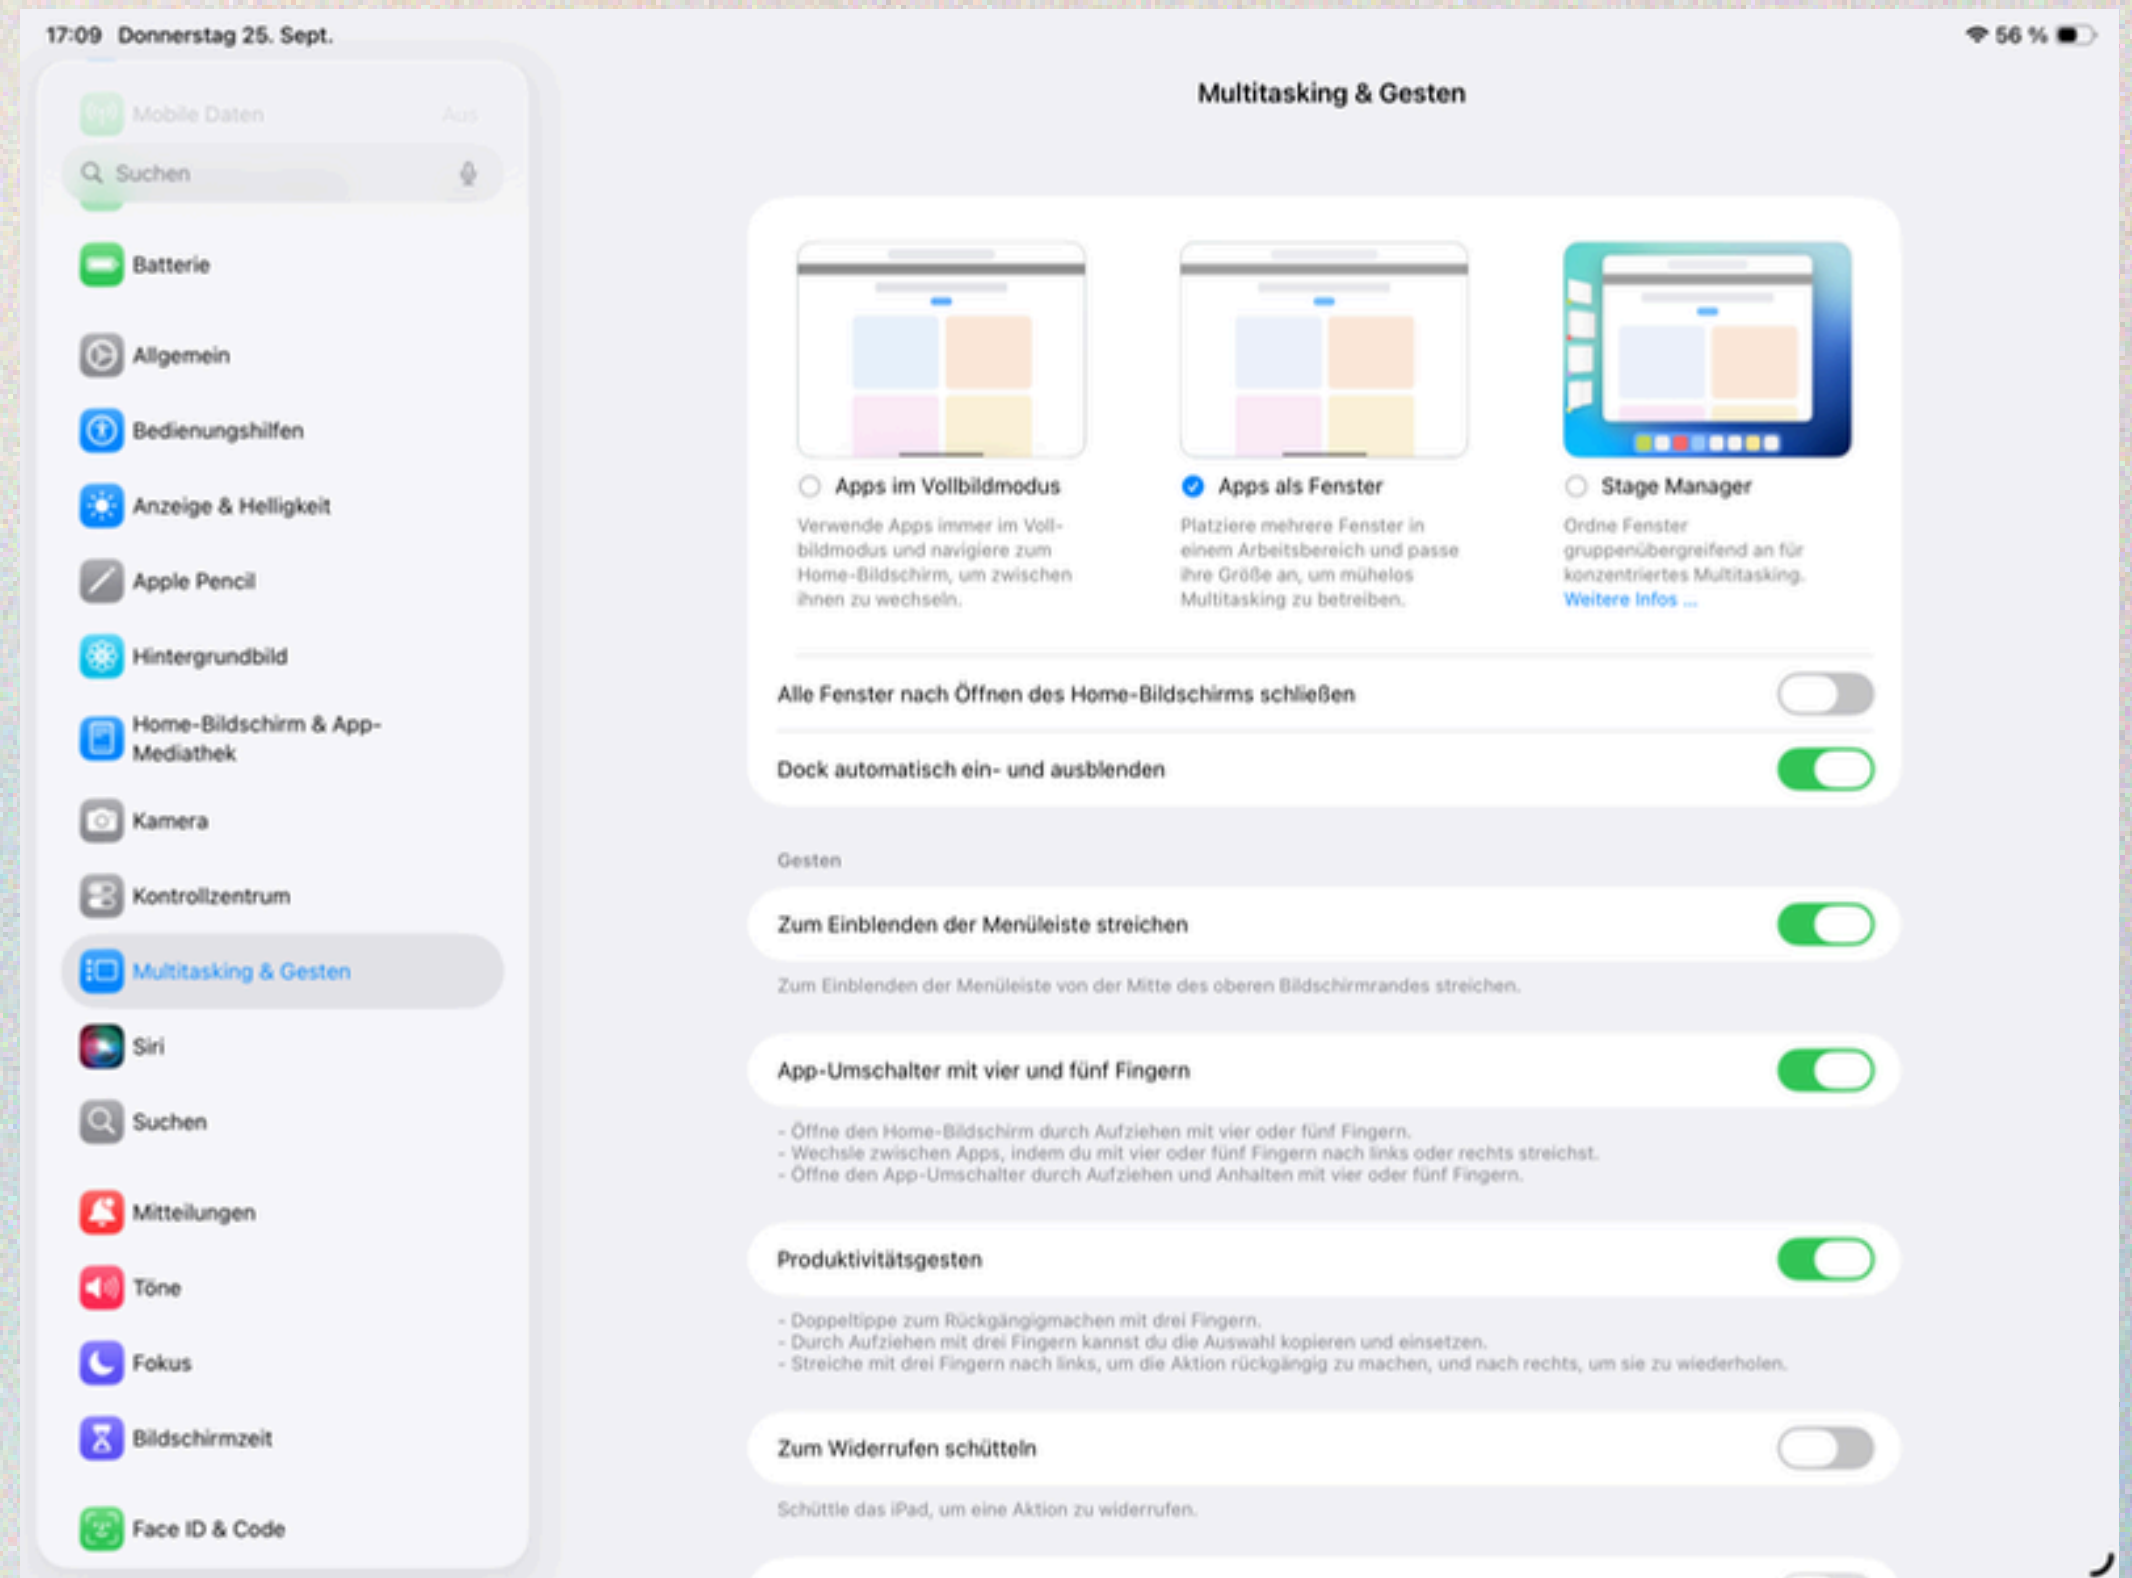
17:09 Donnerstag 25. Sept.

56 %

Mobile Daten Aus

Suchen

Batterie

Allgemein

Bedienungshilfen

Anzeige & Helligkeit

Apple Pencil

Hintergrundbild

Home-Bildschirm & App-Mediathek

Kamera

Kontrollzentrum

Multitasking & Gesten

Siri

Suchen

Mitteilungen

Töne

Fokus

Bildschirmzeit

Face ID & Code

Multitasking & Gesten

Apps im Vollbildmodus

Verwende Apps immer im Vollbildmodus und navigiere zum Home-Bildschirm, um zwischen ihnen zu wechseln.

Apps als Fenster

Platziere mehrere Fenster in einem Arbeitsbereich und passe ihre Größe an, um mühelos Multitasking zu betreiben.

Stage Manager

Ordne Fenster gruppenübergreifend an für konzentriertes Multitasking. Weitere Infos ...

Alle Fenster nach Öffnen des Home-Bildschirms schließen

Dock automatisch ein- und ausblenden

Gesten

Zum Einblenden der Menüleiste streichen

Zum Einblenden der Menüleiste von der Mitte des oberen Bildschirmrandes streichen.

App-Umschalter mit vier und fünf Fingern

- Öffne den Home-Bildschirm durch Aufziehen mit vier oder fünf Fingern.
- Wechsle zwischen Apps, indem du mit vier oder fünf Fingern nach links oder rechts streichst.
- Öffne den App-Umschalter durch Aufziehen und Anhalten mit vier oder fünf Fingern.

Produktivitätsgesten

- Doppeltippe zum Rückgängigmachen mit drei Fingern.
- Durch Aufziehen mit drei Fingern kannst du die Auswahl kopieren und einsetzen.
- Streiche mit drei Fingern nach links, um die Aktion rückgängig zu machen, und nach rechts, um sie zu wiederholen.

Zum Widerrufen schütteln

Schüttle das iPad, um eine Aktion zu widerrufen.